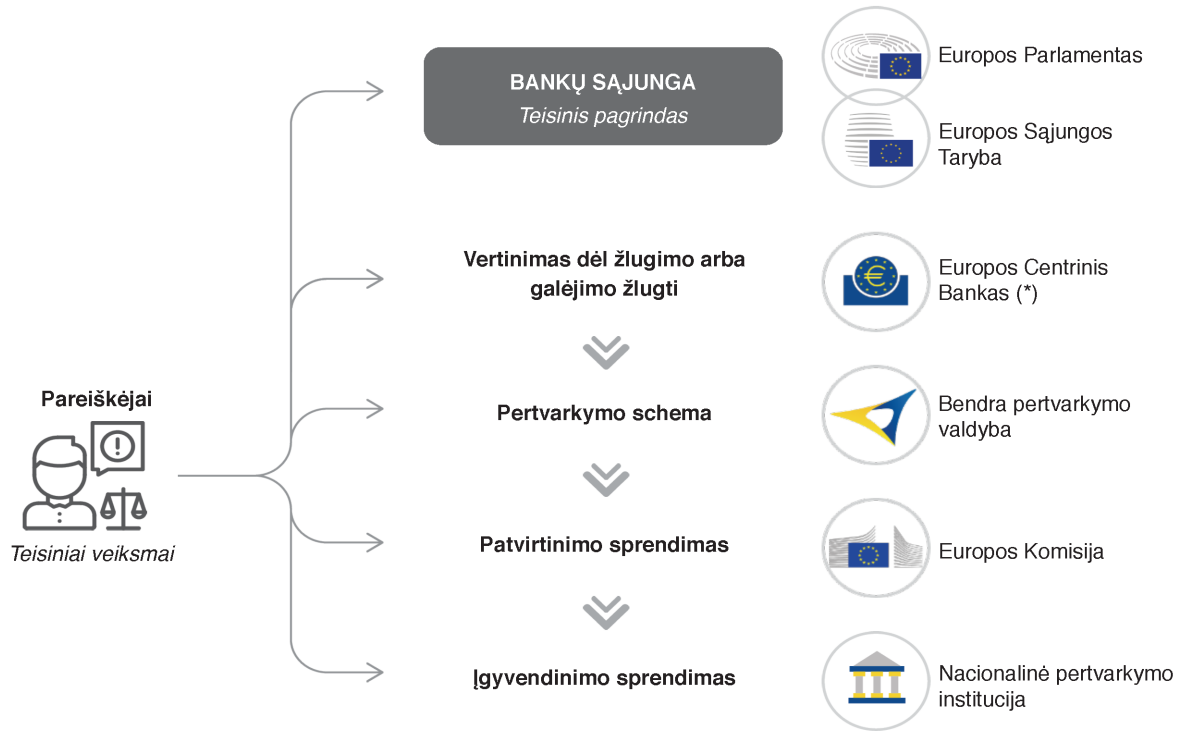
Pareiškėjai

Teisiniai veiksmai

BANKŲ SĄJUNGA
Teisinis pagrindas

Europos Parlamentas

Europos Sąjungos Taryba

Vertinimas dėl žlugimo arba galėjimo žlugti

Europos Centrinis Bankas (*)

Pertvarkymo schema

Bendra pertvarkymo valdyba

Patvirtinimo sprendimas

Europos Komisija

Įgyvendinimo sprendimas

Nacionalinė pertvarkymo institucija